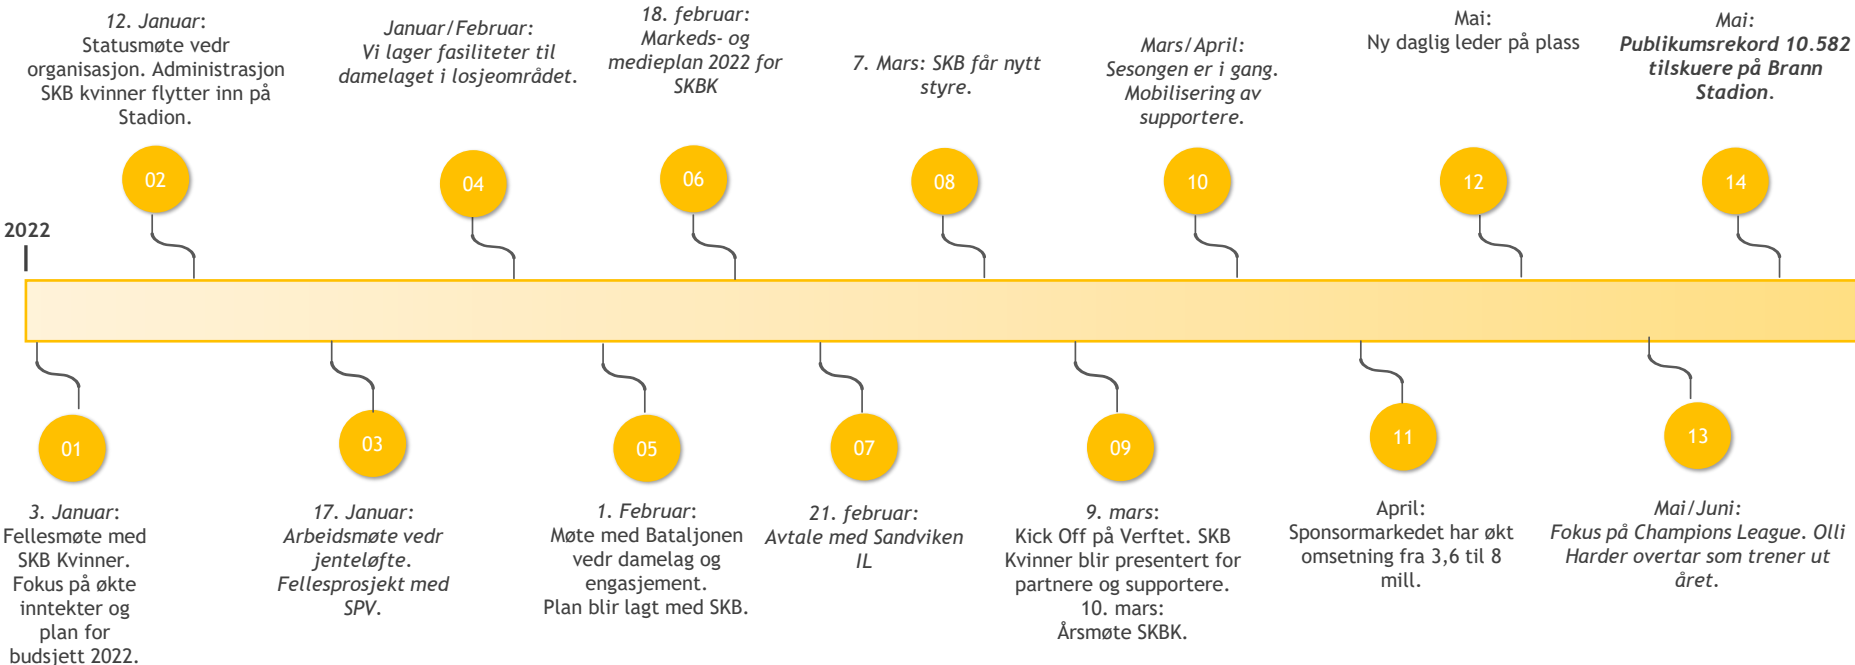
2022

01
3. Januar: Fellesmøte med SKB Kvinner. Fokus på økte inntekter og plan for budsjett 2022.

02
12. Januar: Statusmøte vedr organisasjon. Administrasjon SKB kvinner flytter inn på Stadion.

03
17. Januar: Arbeidsmøte vedr jenteløfte. Fellesprosjekt med SPV.

04
Januar/Februar: Vi lager fasiliteter til damelaget i losjeområdet.

05
1. Februar: Møte med Bataljonen vedr damelag og engasjement. Plan blir lagt med SKB.

06
18. februar: Markeds- og medieplan 2022 for SKBK

07
21. februar: Avtale med Sandviken IL

08
7. Mars: SKB får nytt styre.

09
9. mars: Kick Off på Verftet. SKB Kvinner blir presentert for partnere og supportere. 10. mars: Årsmøte SKBK.

10
Mars/April: Sesongen er i gang. Mobilisering av supportere.

11
April: Sponsormarkedet har økt omsetning fra 3,6 til 8 mill.

12
Mai: Ny daglig leder på plass

13
Mai/Juni: Fokus på Champions League. Olli Harder overtar som trener ut året.

14
Mai: Publikumsrekord 10.582 tilskuere på Brann Stadion.